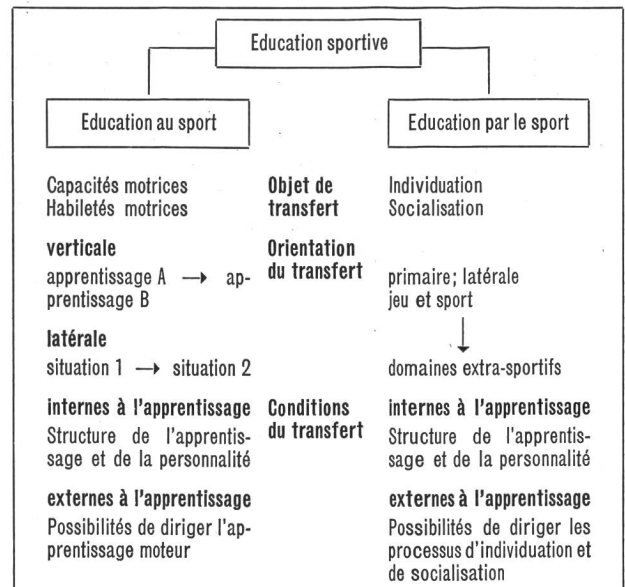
Education sportive

Education au sport

Education par le sport

Capacités motrices
Habiletés motrices

Objet de transfert

Individuation
Socialisation

verticale
apprentissage A $\longrightarrow$ apprentissage B

Orientation du transfert

primaire; latérale
jeu et sport

latérale
situation 1 $\longrightarrow$ situation 2

$\downarrow$

domaines extra-sportifs

internes à l'apprentissage
Structure de l'apprentissage et de la personnalité

Conditions du transfert

internes à l'apprentissage
Structure de l'apprentissage et de la personnalité

externes à l'apprentissage
Possibilités de diriger l'apprentissage moteur

externes à l'apprentissage
Possibilités de diriger les processus d'individuation et de socialisation